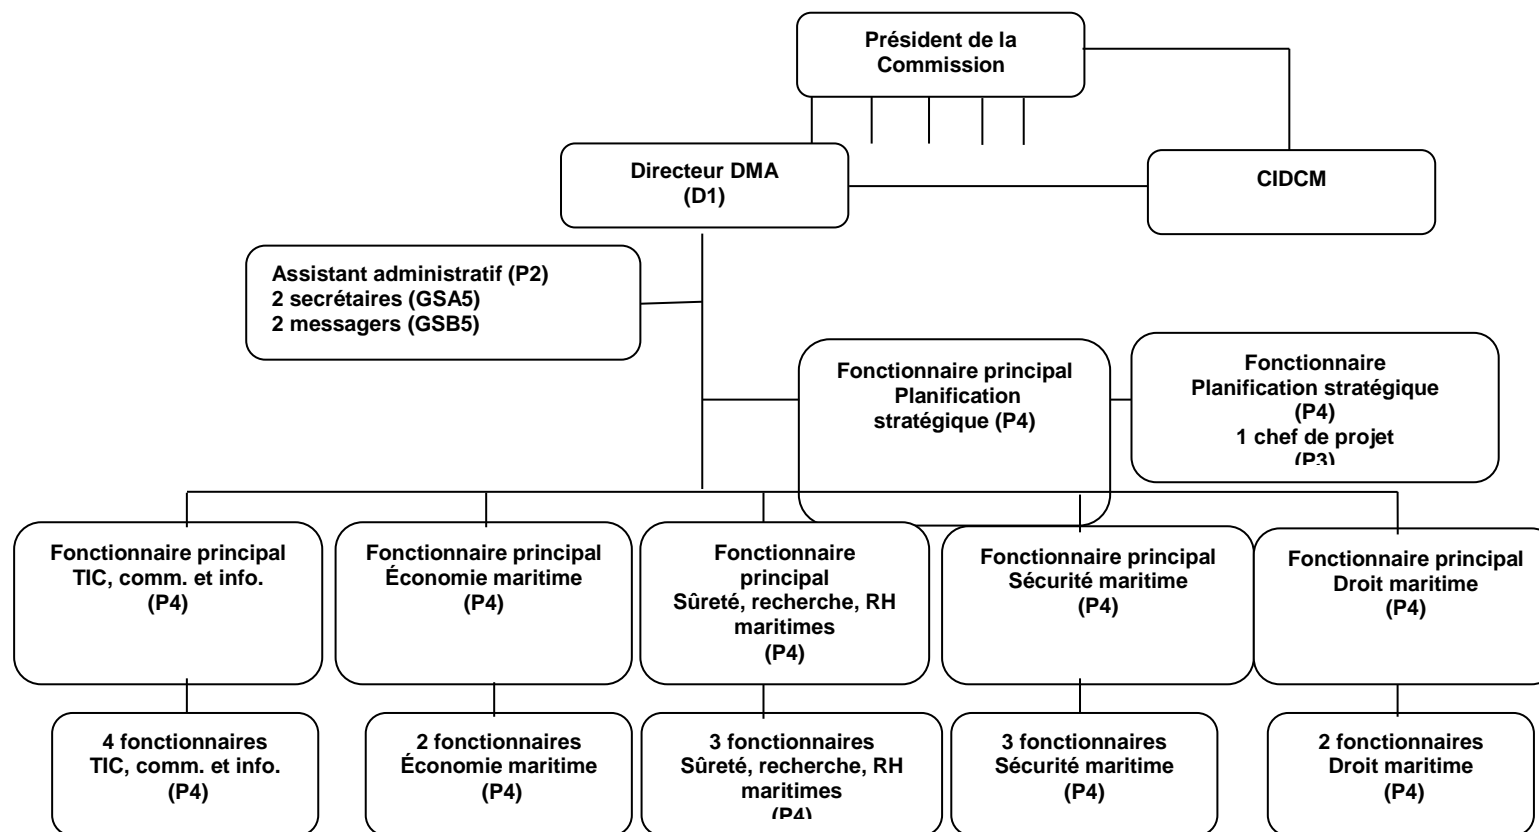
Président de la Commission

Directeur DMA (D1)

CIDCM

Assistant administratif (P2)
2 secrétaires (GSA5)
2 messagers (GSB5)

Fonctionnaire principal Planification stratégique (P4)

Fonctionnaire Planification stratégique (P4)
1 chef de projet (P3)

Fonctionnaire principal TIC, comm. et info. (P4)

Fonctionnaire principal Économie maritime (P4)

Fonctionnaire principal Sûreté, recherche, RH maritimes (P4)

Fonctionnaire principal Sécurité maritime (P4)

Fonctionnaire principal Droit maritime (P4)

4 fonctionnaires TIC, comm. et info. (P4)

2 fonctionnaires Économie maritime (P4)

3 fonctionnaires Sûreté, recherche, RH maritimes (P4)

3 fonctionnaires Sécurité maritime (P4)

2 fonctionnaires Droit maritime (P4)